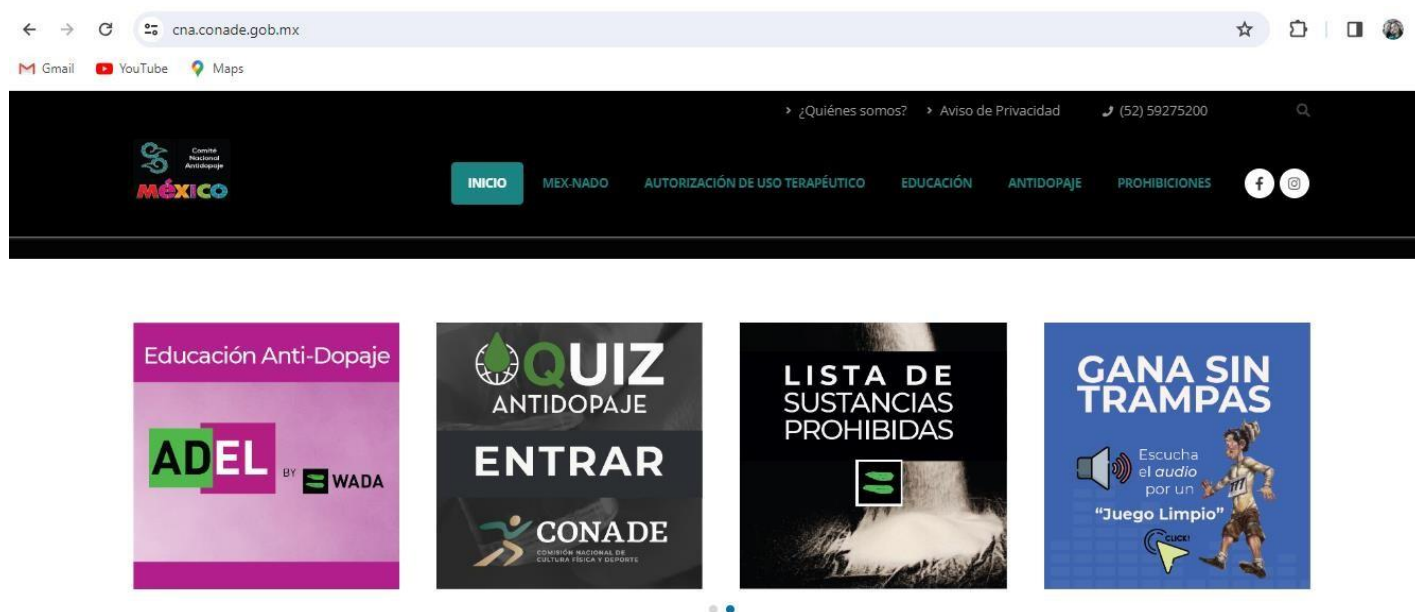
cna.conade.gob.mx

Gmail YouTube Maps

› ¿Quiénes somos? › Aviso de Privacidad (52) 59275200

Comité Nacional Antidopaje MÉXICO

INICIO MEX-NADO AUTORIZACIÓN DE USO TERAPÉUTICO EDUCACIÓN ANTIDOPAJE PROHIBICIONES

Educación Anti-Dopaje

ADEL BY WADA

QUIZ ANTIDOPAJE

ENTRAR

CONADE COMISIÓN NACIONAL DE CULTURA FÍSICA Y DEPORTE

LISTA DE SUSTANCIAS PROHIBIDAS

GANA SIN TRAMPAS

Escucha el audio por un "Juego Limpio"

CLICK!